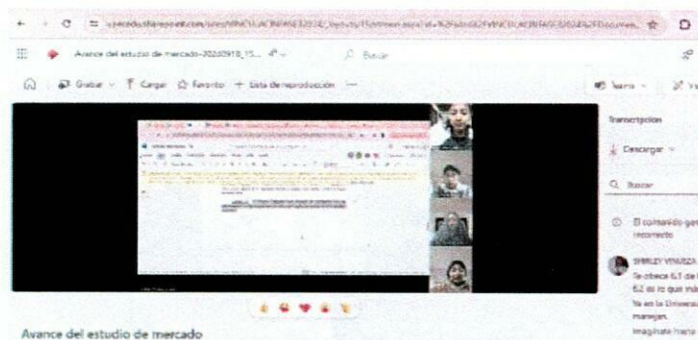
Avance del estudio de mercado-20240918_15... 

Buscar

Grabar · Cargar · Favorito · + Lista de reproducción · ···

Transcripción

Descargar

Buscar

El contenido gen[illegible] incorrecto

SHIRLEY VINUEZA
Se ofrece 6.1 de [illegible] 6.2 es lo que más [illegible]
Ya en la Universi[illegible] manejan.
Imagínate hacia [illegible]

Avance del estudio de mercado